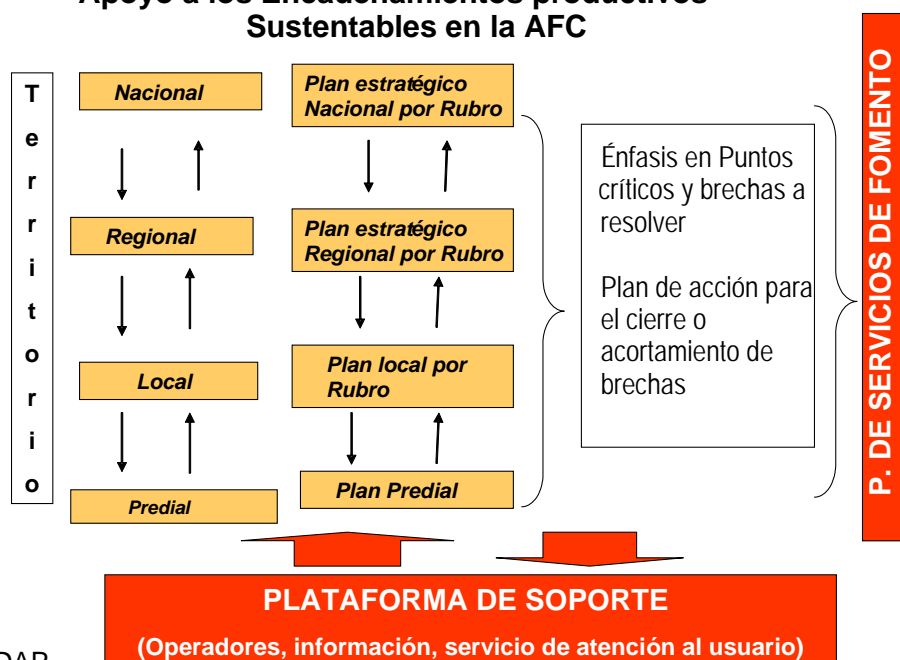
Apoyo a los Encadenamientos productivos Sustentables en la AFC

T
e
r
r
i
t
o
r
i
o

Nacional

Regional

Local

Predial

Plan estratégico Nacional por Rubro

Plan estratégico Regional por Rubro

Plan local por Rubro

Plan Predial

Énfasis en Puntos críticos y brechas a resolver

Plan de acción para el cierre o acortamiento de brechas

P. DE SERVICIOS DE FOMENTO

PLATAFORMA DE SOPORTE

(Operadores, información, servicio de atención al usuario)

DAP